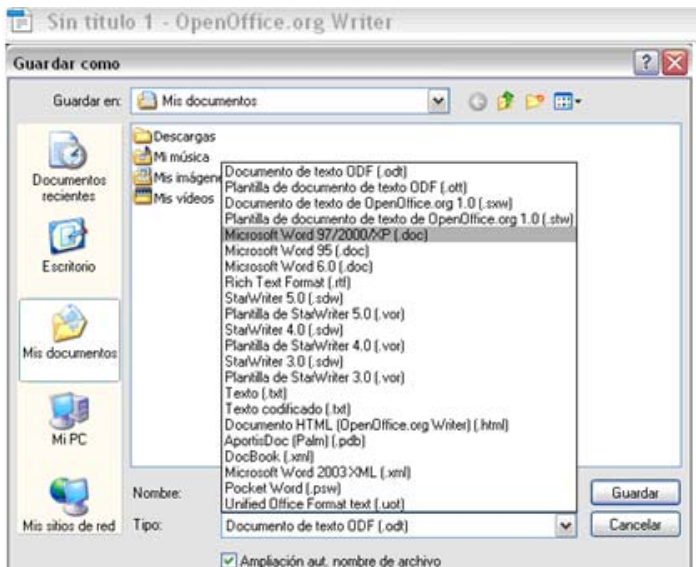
Sin titulo 1 - OpenOffice.org Writer

Guardar como

Guardar en: Mis documentos

Documentos recientes

Escritorio

Mis documentos

Mi PC

Mis sitios de red

Descargas
Mi música
Mis imágene
Mis vídeos

Documento de texto ODF (.odt)
Plantilla de documento de texto ODF (.ott)
Documento de texto de OpenOffice.org 1.0 (.sxw)
Plantilla de documento de texto de OpenOffice.org 1.0 (.stw)
Microsoft Word 97/2000/XP (.doc)
Microsoft Word 95 (.doc)
Microsoft Word 6.0 (.doc)
Rich Text Format (.rtf)
StarWriter 5.0 (.sdw)
Plantilla de StarWriter 5.0 (.vor)
StarWriter 4.0 (.sdw)
Plantilla de StarWriter 4.0 (.vor)
StarWriter 3.0 (.sdw)
Plantilla de StarWriter 3.0 (.vor)
Texto (.txt)
Texto codificado (.txt)
Documento HTML (OpenOffice.org Writer) (.html)
AportisDoc (Palm) (.pdb)
DocBook (.xml)
Microsoft Word 2003 XML (.xml)
Pocket Word (.psw)
Unified Office Format text (.uot)

Nombre:

Tipo: Documento de texto ODF (.odt)

Guardar

Cancelar

Ampliación aut. nombre de archivo